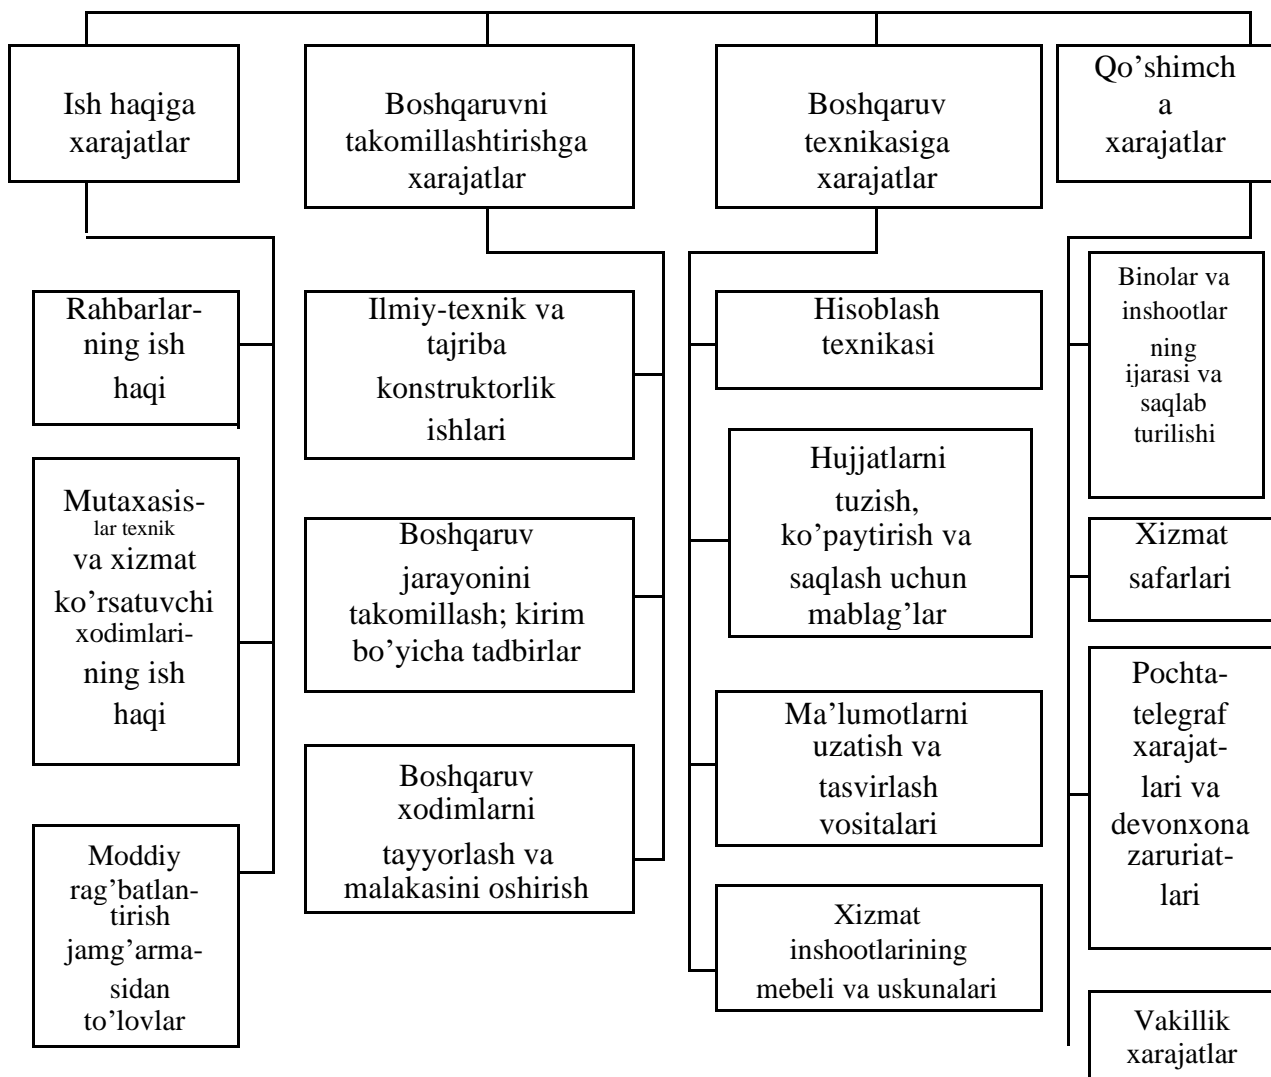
Ish haqiga xarajatlar

Rahbarlarning ish haqi

Mutaxasislar texnik va xizmat ko'rsatuvchi xodimlarining ish haqi

Moddiy rag'batlantirish jamg'armasidan to'lovlar

Boshqaruvni takomillashtirishga xarajatlar

Ilmiy-texnik va tajriba konstruktorlik ishlari

Boshqaruv jarayonini takomillash; kirim bo'yicha tadbirlar

Boshqaruv xodimlarni tayyorlash va malakasini oshirish

Boshqaruv texnikasiga xarajatlar

Hisoblash texnikasi

Hujjatlarni tuzish, ko'paytirish va saqlash uchun mablag'lar

Ma'lumotlarni uzatish va tasvirlash vositalari

Xizmat inshootlarining mebeli va uskunalari

Qo'shimcha xarajatlar

Binolar va inshootlarning ijarasi va saqlab turilishi

Xizmat safarlari

Pochta-telegraf xarajatlari va devonxona zaruriatlari

Vakillik xarajatlar